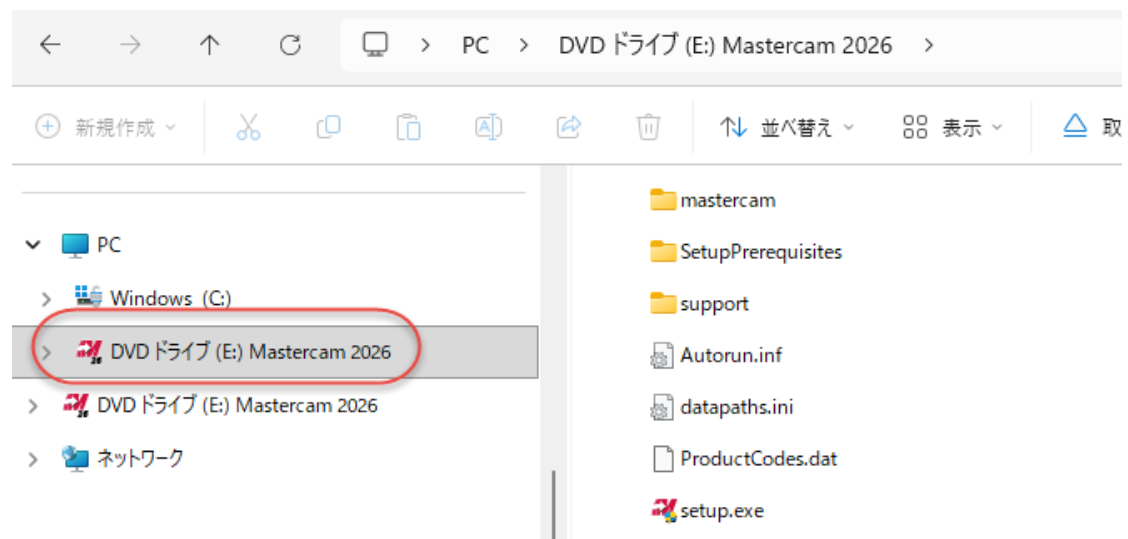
PC > DVD ドライブ (E:) Mastercam 2026 >

新規作成 並べ替え 表示 取

PC
Windows (C:)
DVD ドライブ (E:) Mastercam 2026
DVD ドライブ (E:) Mastercam 2026
ネットワーク

mastercam
SetupPrerequisites
support
Autorun.inf
datapaths.ini
ProductCodes.dat
setup.exe